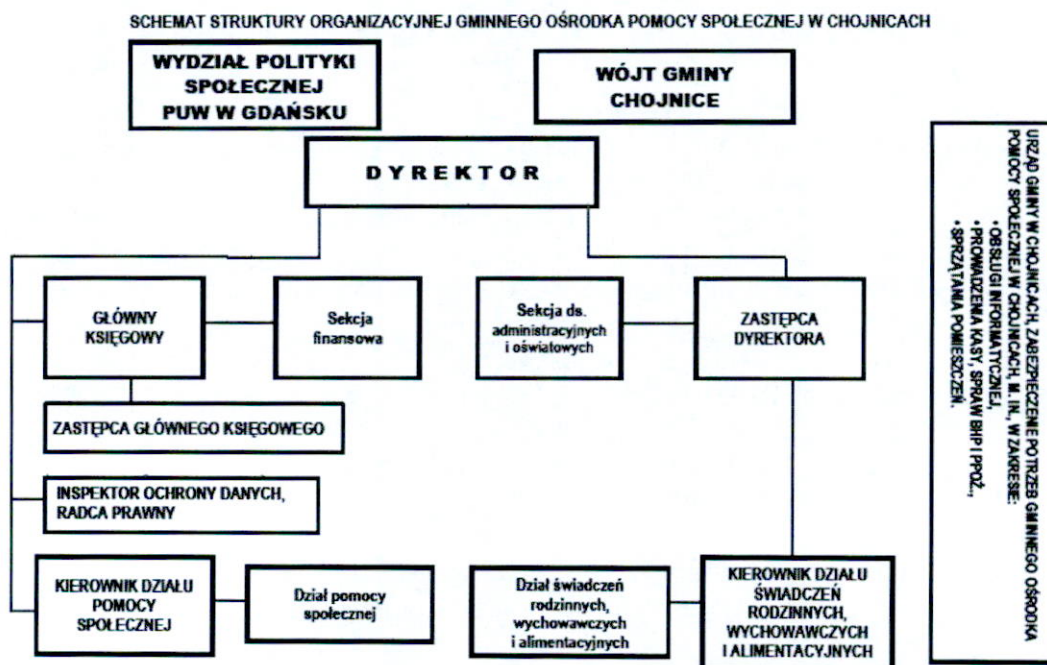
SCHEMAT STRUKTURY ORGANIZACYJNEJ GMINNEGO OŚRODKA POMOCY SPOŁECZNEJ W CHOJNICACH

WYDZIAŁ POLITYKI SPOŁECZNEJ PUW W GDAŃSKU

WÓJT GMINY CHOJNICE

DYREKTOR

GŁÓWNY KSIĘGOWY

Sekcja finansowa

Sekcja ds. administracyjnych i oświatowych

ZASTĘPCA DYREKTORA

ZASTĘPCA GŁÓWNEGO KSIĘGOWEGO

INSPEKTOR OCHRONY DANYCH, RADCA PRAWNY

KIEROWNIK DZIAŁU POMOCY SPOŁECZNEJ

Dział pomocy społecznej

Dział świadczeń rodzinnych, wychowawczych i alimentacyjnych

KIEROWNIK DZIAŁU ŚWIADCZEŃ RODZINNYCH, WYCHOWAWCZYCH I ALIMENTACYJNYCH

URZĄD GMINY W CHOJNICACH, ZABEZPIECZENIE POTRZEB GMINNEGO OŚRODKA POMOCY SPOŁECZNEJ W CHOJNICACH, M. IN., W ZAKRESIE:
• OBSŁUGI INFORMATYCZNEJ,
• PROWADZENIA KASY, SPRAW BHP I PPOŻ.,
• SPRZĄTANIA POMIESZCZEŃ.